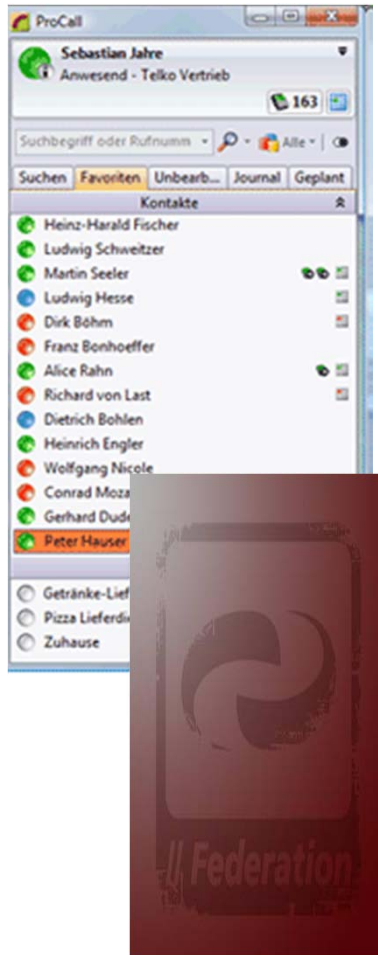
ProCall

Sebastian Jahre
Anwesend - Telko Vertrieb

163

Suchbegriff oder Rufnumm

Alle

Suchen | Favoriten | Unbearb... | Journal | Geplant

Kontakte

Heinz-Harald Fischer
Ludwig Schweitzer
Martin Seeler
Ludwig Hesse
Dirk Böhm
Franz Bonhoeffer
Alice Rahn
Richard von Last
Dietrich Bohlen
Heinrich Engler
Wolfgang Nicole
Conrad Moza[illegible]
Gerhard Dude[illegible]
Peter Hauser

Getränke-Lief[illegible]
Pizza Lieferdi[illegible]
Zuhause

Federation